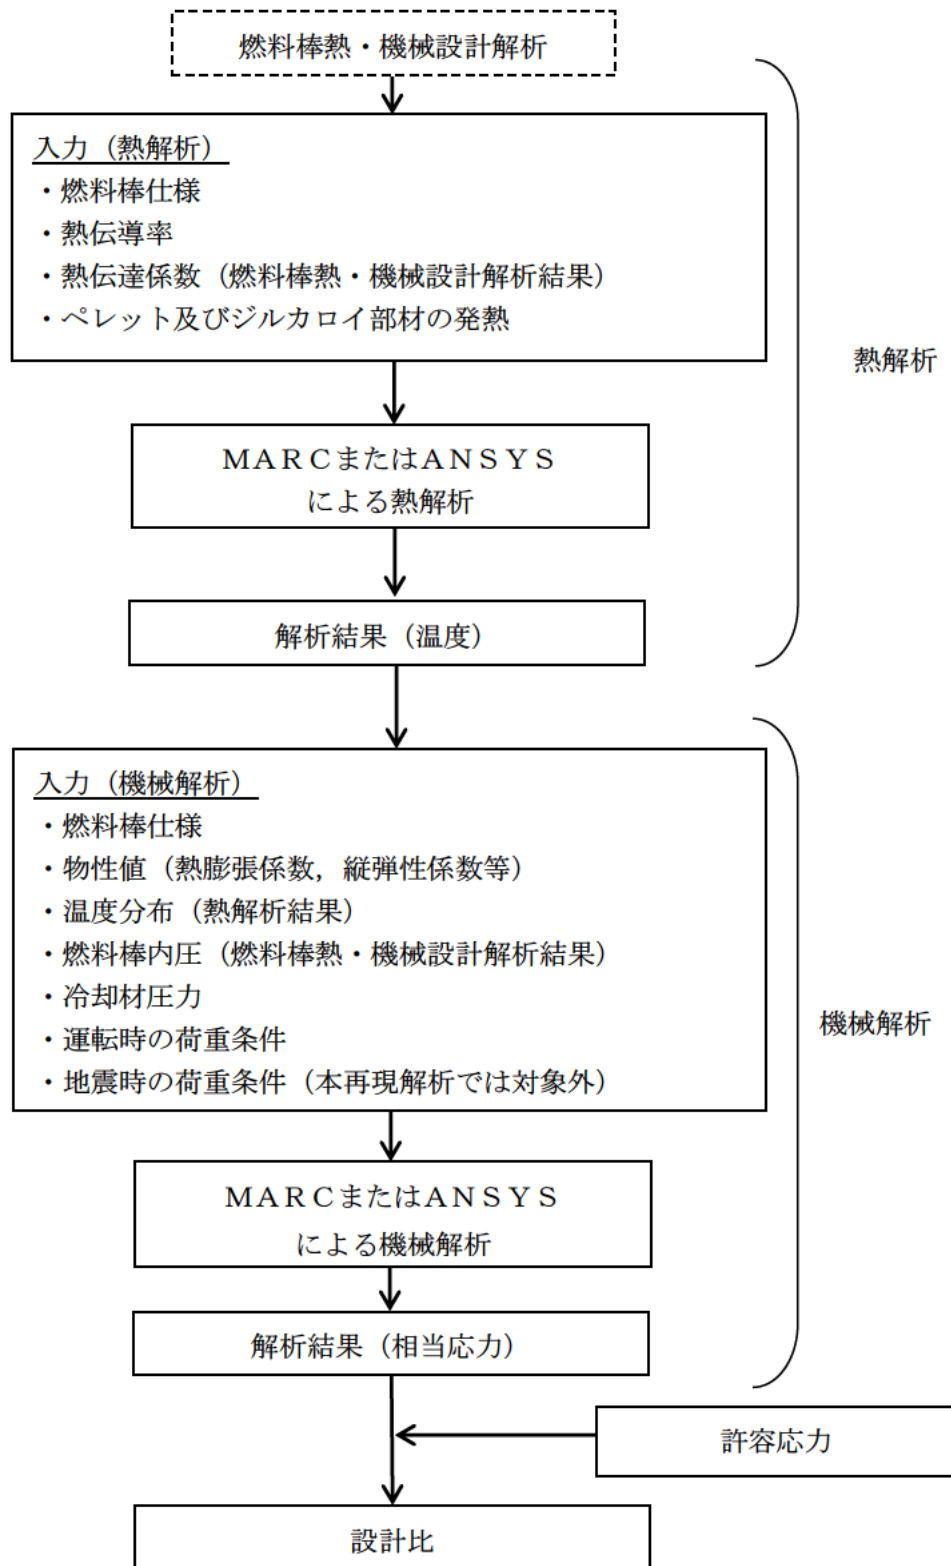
燃料棒熱・機械設計解析

入力（熱解析）
・燃料棒仕様
・熱伝導率
・熱伝達係数（燃料棒熱・機械設計解析結果）
・ペレット及びジルカロイ部材の発熱

熱解析

MARCまたはANSYS
による熱解析

解析結果（温度）

入力（機械解析）
・燃料棒仕様
・物性値（熱膨張係数，縦弾性係数等）
・温度分布（熱解析結果）
・燃料棒内圧（燃料棒熱・機械設計解析結果）
・冷却材圧力
・運転時の荷重条件
・地震時の荷重条件（本再現解析では対象外）

機械解析

MARCまたはANSYS
による機械解析

解析結果（相当応力）

許容応力

設計比